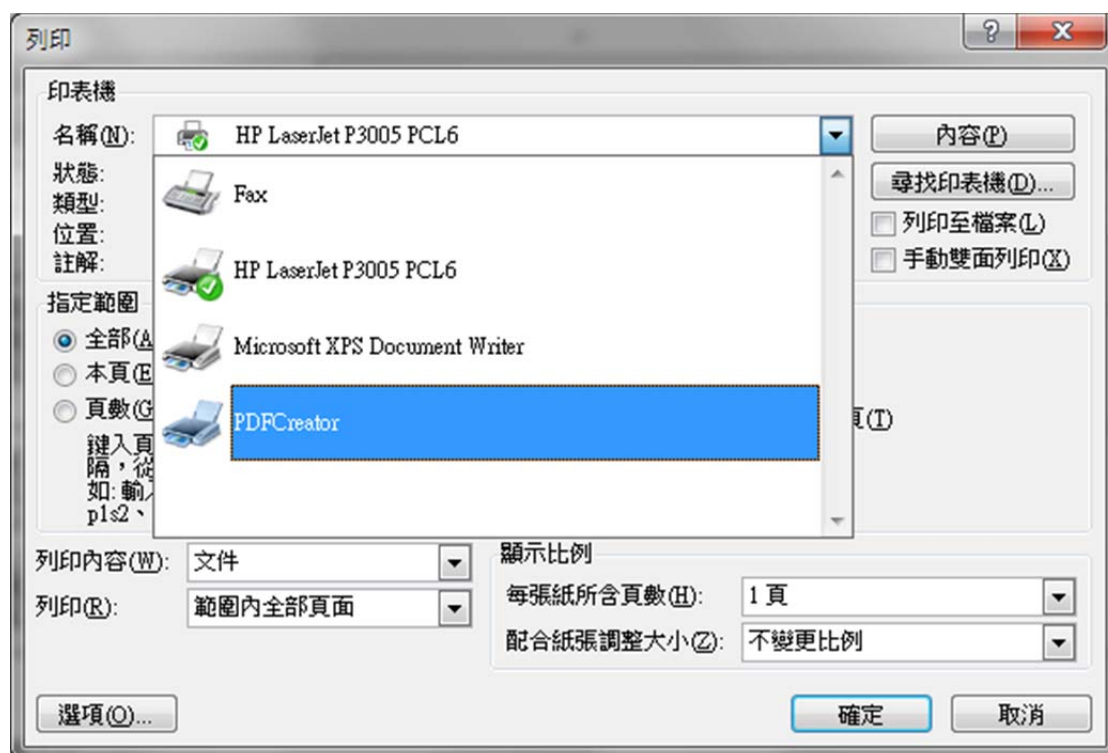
列印

印表機

名稱(N): HP LaserJet P3005 PCL6

狀態:
類型:
位置:
註解:

Fax
HP LaserJet P3005 PCL6
Microsoft XPS Document Writer
PDFCreator

內容(P)
尋找印表機(D)...
列印至檔案(L)
手動雙面列印(X)

指定範圍
全部(A
本頁(E
頁數(G
鍵入頁
隔，從
如: 輸
p1s2、

頁(T)

列印內容(W): 文件
列印(R): 範圍內全部頁面

顯示比例
每張紙所含頁數(H): 1 頁
配合紙張調整大小(Z): 不變更比例

選項(O)...
確定
取消